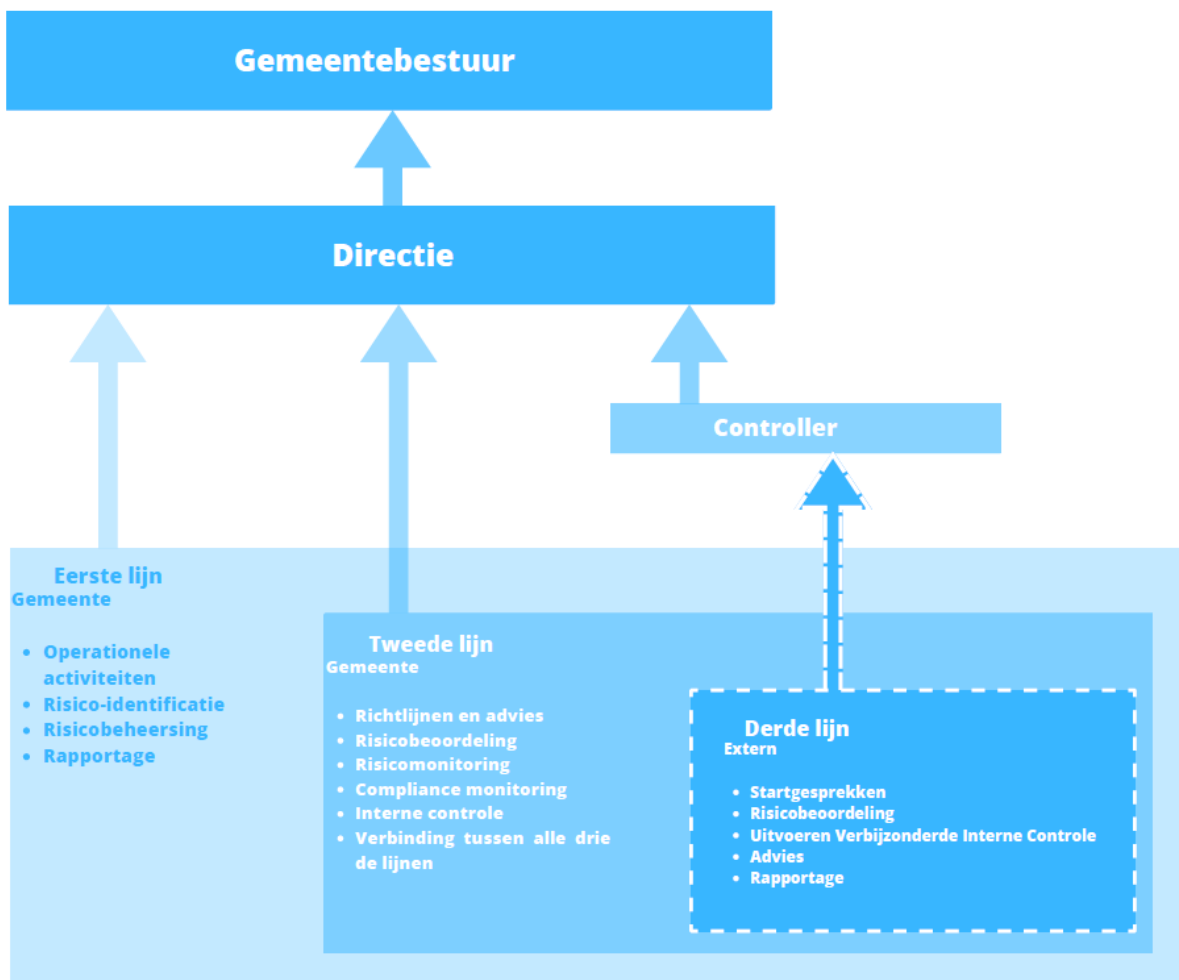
Gemeentebestuur

Directie

Controller

Eerste lijn
Gemeente

- Operationele activiteiten
- Risico-identificatie
- Risicobeheersing
- Rapportage

Tweede lijn
Gemeente

- Richtlijnen en advies
- Risicobeoordeling
- Risicomonitoring
- Compliance monitoring
- Interne controle
- Verbinding tussen alle drie de lijnen

Derde lijn
Extern

- Startgesprekken
- Risicobeoordeling
- Uitvoeren Verbijzonderde Interne Controle
- Advies
- Rapportage